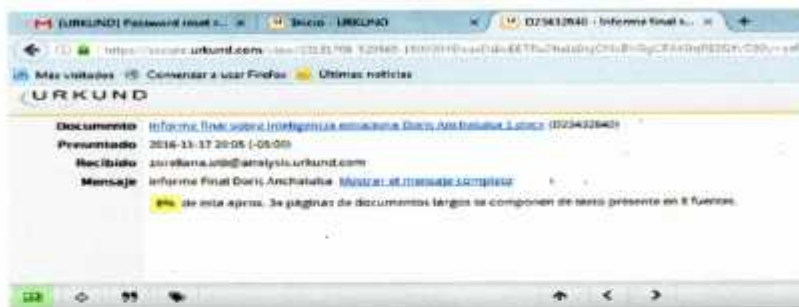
[URKUND] Password reset r... × | Inicio - URKUND × | D23432840 - Informe final s... × | +

https://secure.urkund.com/view/23 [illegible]

Más visitados   Comenzar a usar Firefox   Últimas noticias

URKUND

Documento  Informe final sobre inteligencia emocional Doris Anchaluisa Lopez (D23432840)

Presentado  2016-11-17 20:05 (-05:00)

Recibido  zoraliana.utd@analysis.urkund.com

Mensaje  Informe Final Doris Anchaluisa  Mostrar el mensaje completo

8% de esta aprox. 3x páginas de documentos largos se componen de texto presente en 8 fuentes.